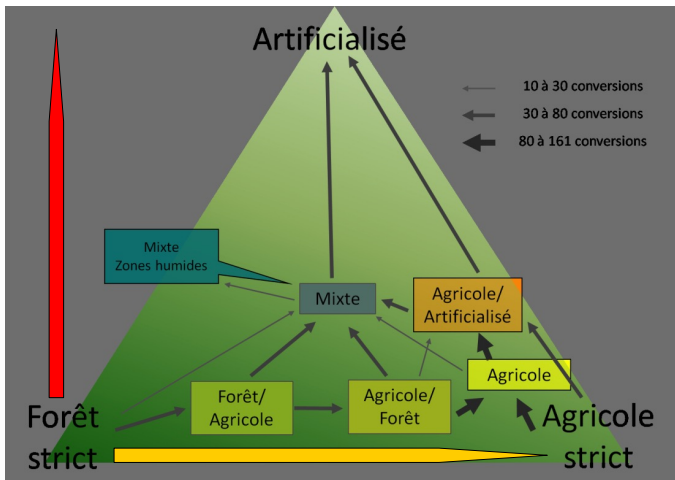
Artificialisé

10 à 30 conversions
30 à 80 conversions
80 à 161 conversions

Mixte
Zones humides

Mixte

Agricole/
Artificialisé

Agricole

Forêt/
Agricole

Agricole/
Forêt

Forêt
strict

Agricole
strict